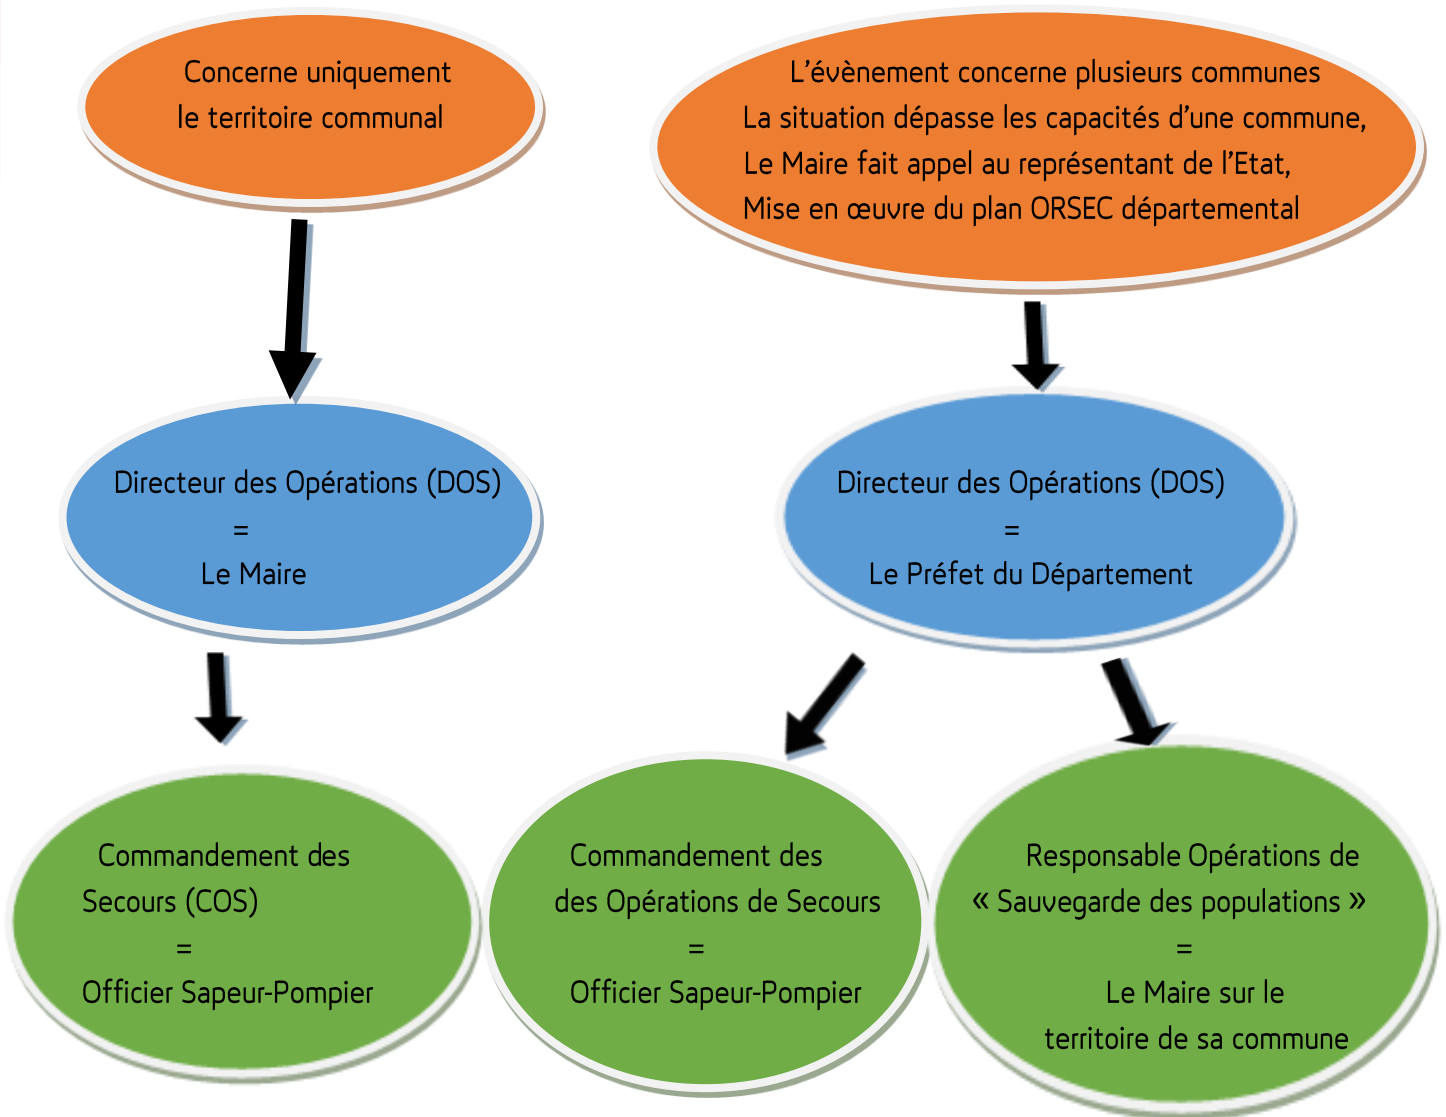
Concerne uniquement le territoire communal

L'évènement concerne plusieurs communes
La situation dépasse les capacités d'une commune,
Le Maire fait appel au représentant de l'Etat,
Mise en œuvre du plan ORSEC départemental

Directeur des Opérations (DOS)
=
Le Maire

Directeur des Opérations (DOS)
=
Le Préfet du Département

Commandement des Secours (COS)
=
Officier Sapeur-Pompier

Commandement des des Opérations de Secours
=
Officier Sapeur-Pompier

Responsable Opérations de « Sauvegarde des populations »
=
Le Maire sur le territoire de sa commune